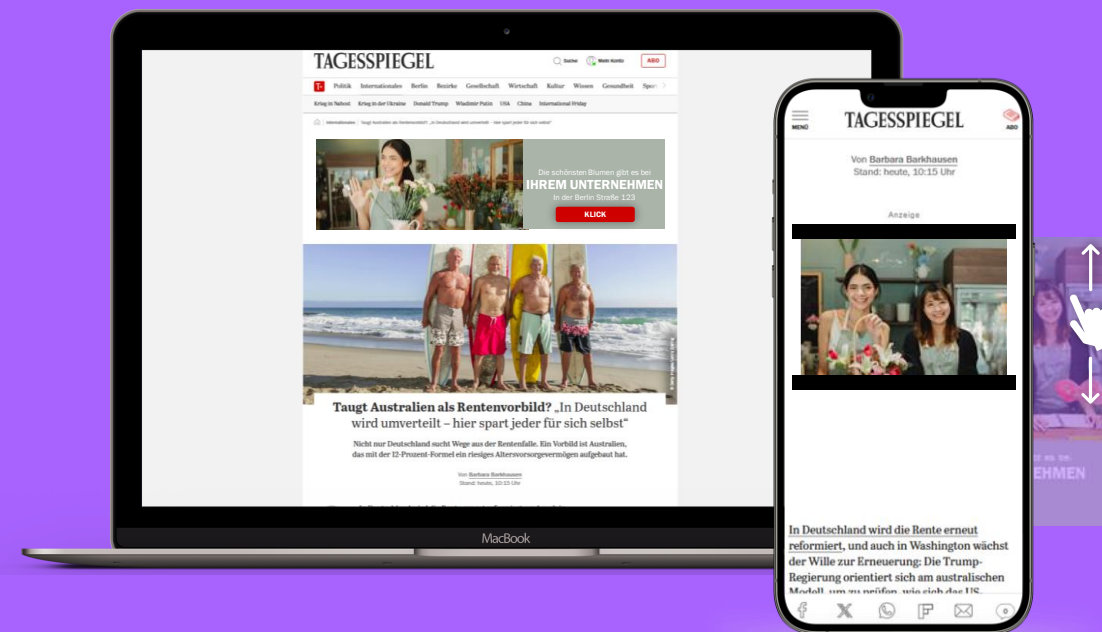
TAGESSPIEGEL

Suche Mein Konto ABO

T+ Politik Internationales Berlin Bezirke Gesellschaft Wirtschaft Kultur Wissen Gesundheit Sport

Krieg in Nahost Krieg in der Ukraine Donald Trump Wladimir Putin USA China International Friday

Internationales > Taugt Australien als Rentenvorbild? „In Deutschland wird umverteilt – hier spart jeder für sich selbst"

Die schönsten Blumen gibt es bei
IHREM UNTERNEHMEN
In der Berlin Straße 123
KLICK

Taugt Australien als Rentenvorbild? „In Deutschland wird umverteilt – hier spart jeder für sich selbst"

Nicht nur Deutschland sucht Wege aus der Rentenfalle. Ein Vorbild ist Australien, das mit der 12-Prozent-Formel ein riesiges Altersvorsorgevermögen aufgebaut hat.

Von Barbara Barkhausen
Stand: heute, 10:15 Uhr

MacBook

MENÜ
TAGESSPIEGEL
ABO

Von Barbara Barkhausen
Stand: heute, 10:15 Uhr

Anzeige

In Deutschland wird die Rente erneut reformiert, und auch in Washington wächst der Wille zur Erneuerung: Die Trump-Regierung orientiert sich am australischen Modell, um zu prüfen, wie sich das US-

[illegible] EHMEN